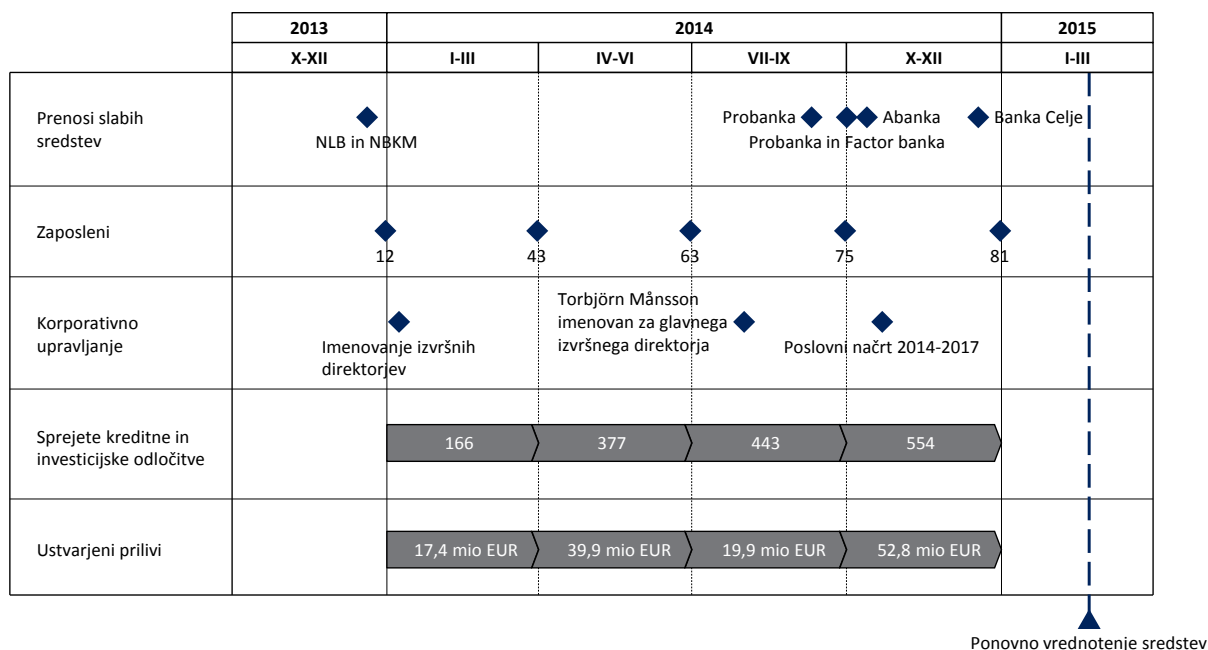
| | 2013 | 2014 | | | | 2015 |
|---|---|---|---|---|---|---|
| | X-XII | I-III | IV-VI | VII-IX | X-XII | I-III |
| Prenosi slabih sredstev | NLB in NBKM | | | Probanka | Abanka, Probanka in Factor banka, Banka Celje | |
| Zaposleni | | 12 | 43 | 63 | 75 | 81 |
| Korporativno upravljanje | Imenovanje izvršnih direktorjev | | Torbjörn Månsson imenovan za glavnega izvršnega direktorja | | Poslovni načrt 2014-2017 | |
| Sprejete kreditne in investicijske odločitve | | 166 | 377 | 443 | 554 | |
| Ustvarjeni prilivi | | 17,4 mio EUR | 39,9 mio EUR | 19,9 mio EUR | 52,8 mio EUR | |

Ponovno vrednotenje sredstev